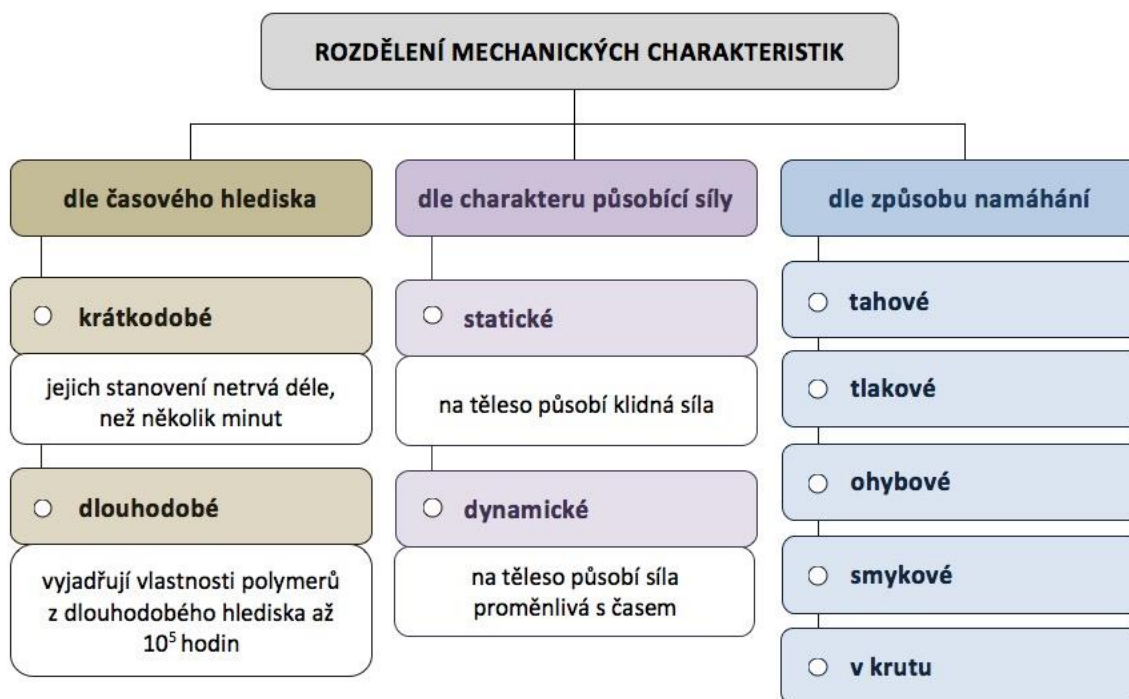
ROZDĚLENÍ MECHANICKÝCH CHARAKTERISTIK

dle časového hlediska

krátkodobé

jejich stanovení netrvá déle, než několik minut

dlouhodobé

vyjadřují vlastnosti polymerů z dlouhodobého hlediska až $10^5$ hodin

dle charakteru působící síly

statické

na těleso působí klidná síla

dynamické

na těleso působí síla proměnlivá s časem

dle způsobu namáhání

tahové

tlakové

ohybové

smykové

v krutu